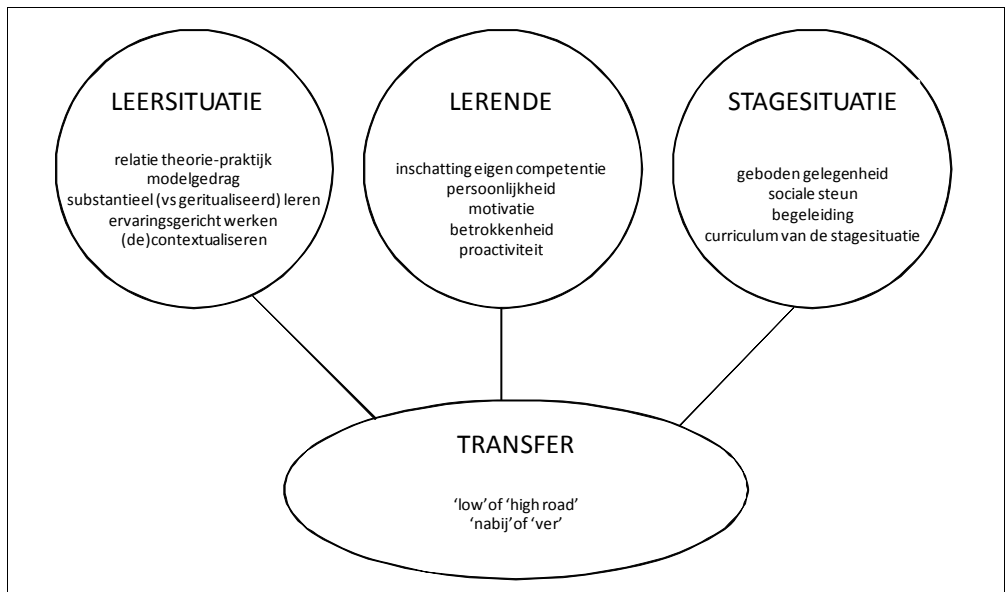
LEERSITUATIE

relatie theorie-praktijk
modelgedrag
substantieel (vs geritualiseerd) leren
ervaringsgericht werken
(de)contextualiseren

LERENDE

inschatting eigen competentie
persoonlijkheid
motivatie
betrokkenheid
proactiviteit

STAGESITUATIE

geboden gelegenheid
sociale steun
begeleiding
curriculum van de stagesituatie

TRANSFER

'low' of 'high road'
'nabij' of 'ver'